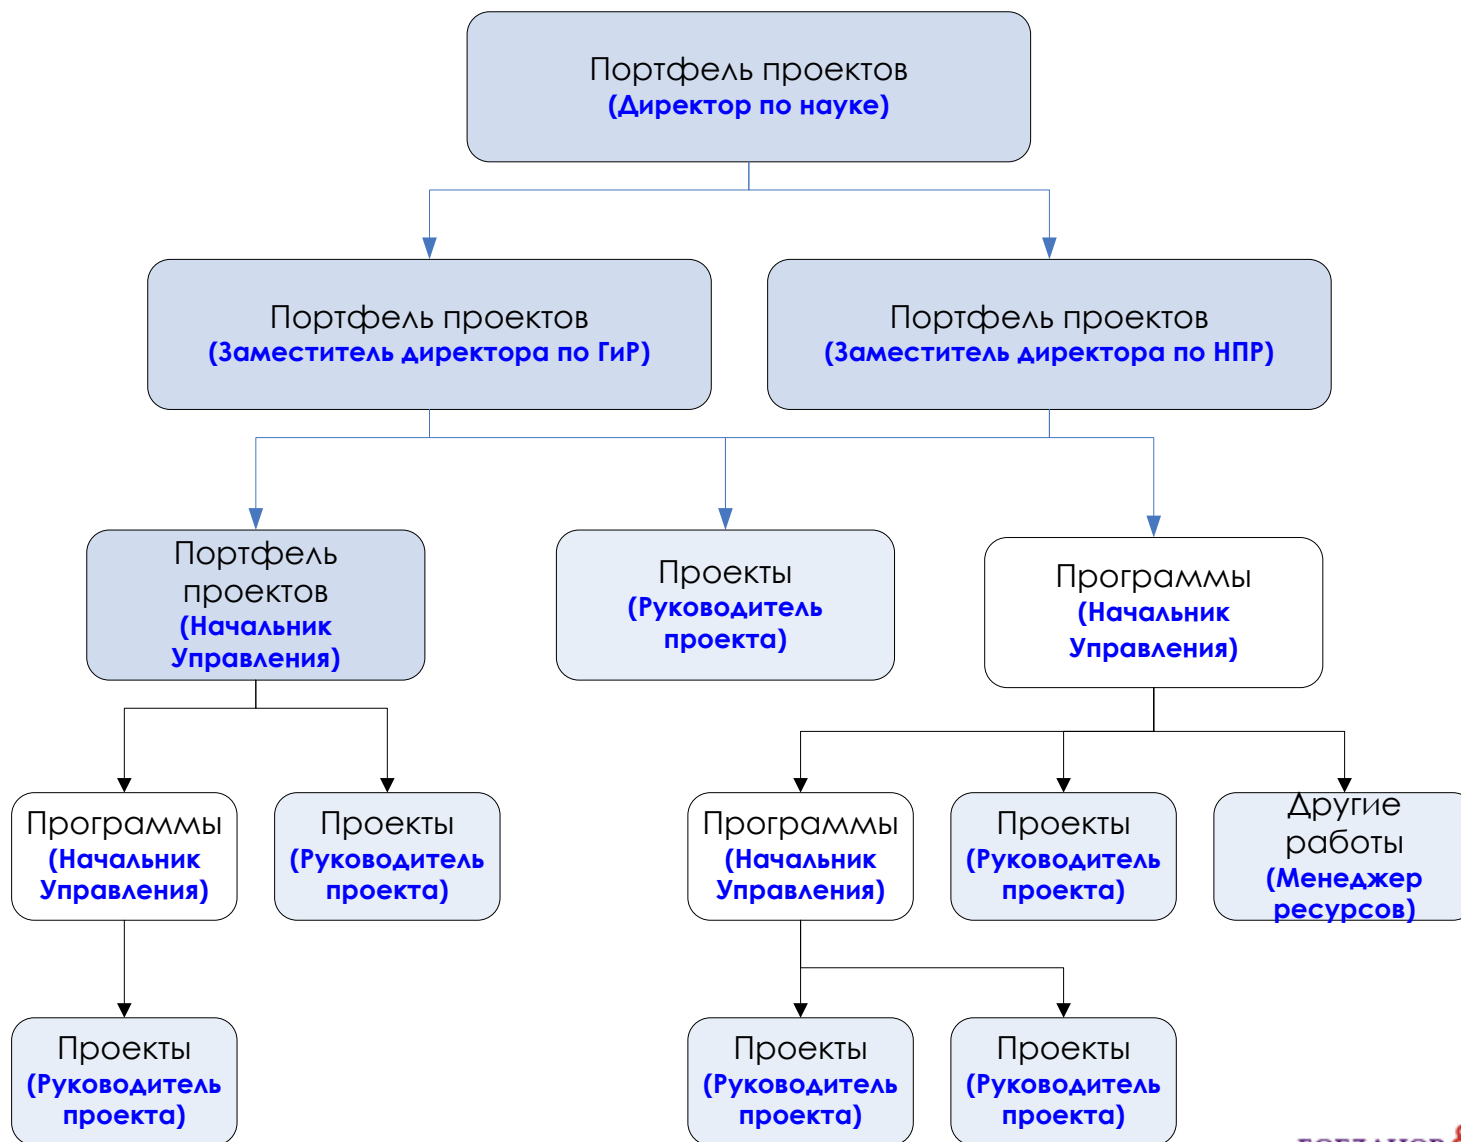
Портфель проектов
(Директор по науке)

Портфель проектов
(Заместитель директора по ГиР)

Портфель проектов
(Заместитель директора по НПР)

Портфель проектов
(Начальник Управления)

Проекты
(Руководитель проекта)

Программы
(Начальник Управления)

Программы
(Начальник Управления)

Проекты
(Руководитель проекта)

Программы
(Начальник Управления)

Проекты
(Руководитель проекта)

Другие работы
(Менеджер ресурсов)

Проекты
(Руководитель проекта)

Проекты
(Руководитель проекта)

Проекты
(Руководитель проекта)

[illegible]